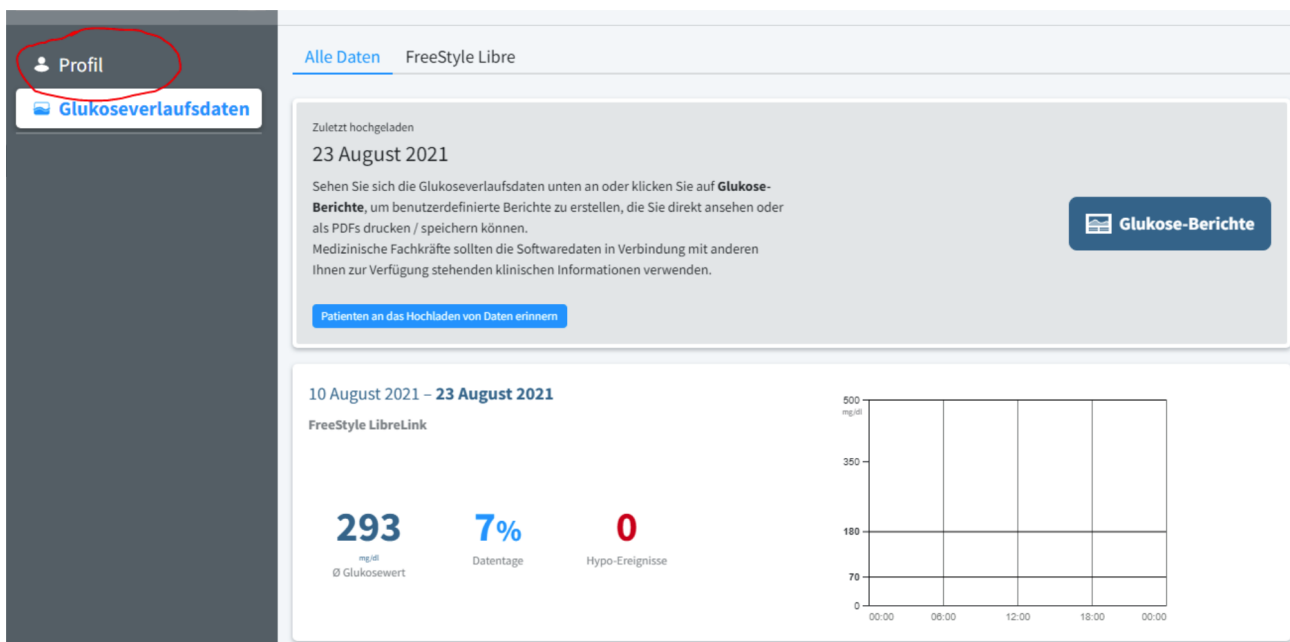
Profil

Glukoseverlaufsdaten

Alle Daten FreeStyle Libre

Zuletzt hochgeladen

23 August 2021

Sehen Sie sich die Glukoseverlaufsdaten unten an oder klicken Sie auf **Glukose-Berichte**, um benutzerdefinierte Berichte zu erstellen, die Sie direkt ansehen oder als PDFs drucken / speichern können.
Medizinische Fachkräfte sollten die Softwaredaten in Verbindung mit anderen Ihnen zur Verfügung stehenden klinischen Informationen verwenden.

Patienten an das Hochladen von Daten erinnern

Glukose-Berichte

10 August 2021 – **23 August 2021**

FreeStyle LibreLink

293
mg/dl
Ø Glukosewert

7%
Datentage

0
Hypo-Ereignisse

500
mg/dl
350
180
70
0
00:00 06:00 12:00 18:00 00:00